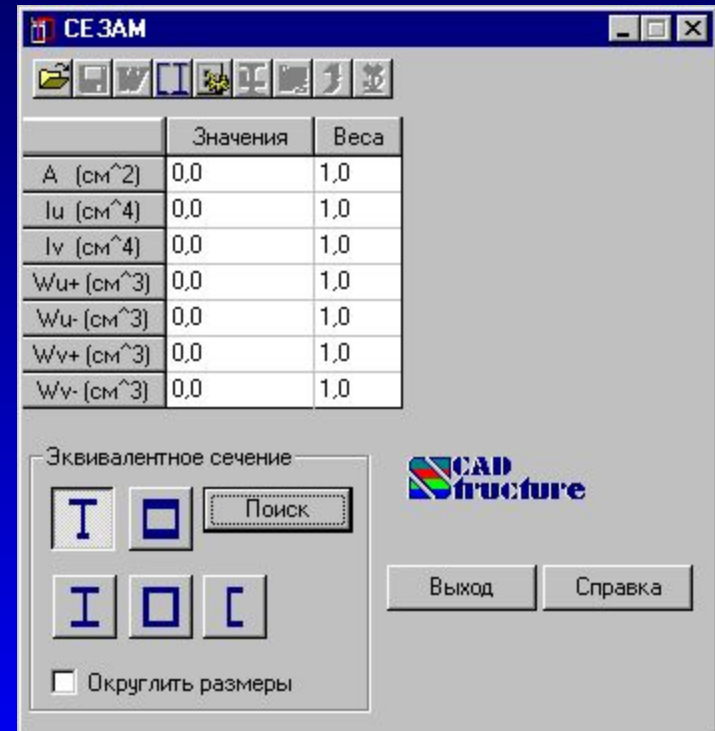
СЕЗАМ

| | Значения | Веса |
|---|---|---|
| A (см^2) | 0,0 | 1,0 |
| Iu (см^4) | 0,0 | 1,0 |
| Iv (см^4) | 0,0 | 1,0 |
| Wu+ (см^3) | 0,0 | 1,0 |
| Wu- (см^3) | 0,0 | 1,0 |
| Wv+ (см^3) | 0,0 | 1,0 |
| Wv- (см^3) | 0,0 | 1,0 |

Эквивалентное сечение

Поиск

CAD Structure

Выход

Справка

Округлить размеры